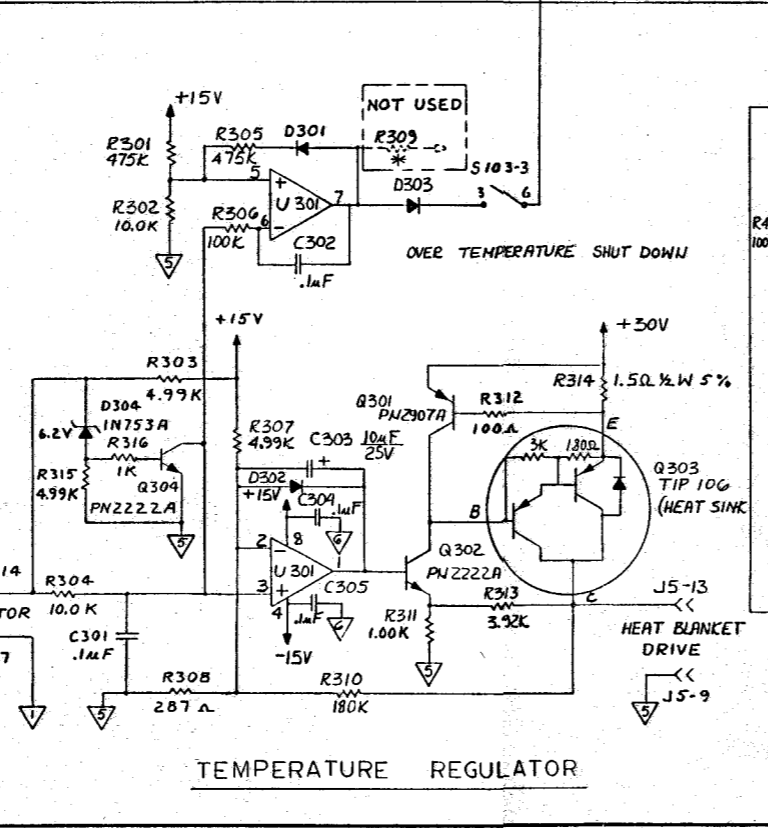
+15V
R301
475K
R305
475K
D301
NOT USED
R309
S103-3
5
+
U301
7
D303
3
6
R302
10.0K
R306
100K
6
-
C302
.1uF
5
OVER TEMPERATURE SHUT DOWN
R4
100
+15V
+30V
R303
4.99K
Q301
PN2907A
R312
100Ω
R314
1.5Ω ½W 5%
D304
1N753A
6.2V
R316
1K
R307
4.99K
C303
10uF
25V
E
3K
130Ω
Q303
TIP 106
(HEAT SINK
R315
4.99K
Q304
PN2222A
D302
+15V
C304
.1uF
B
5
6
2
-
8
U301
1
Q302
PN2222A
14
R304
10.0K
3
+
C305
J5-13
TOR
4
.1uF
6
R311
1.00K
R313
3.92K
C
C301
.1uF
-15V
HEAT BLANKET
DRIVE
7
5
R308
287 Ω
R310
180K
J5-9
1
5
5
TEMPERATURE REGULATOR